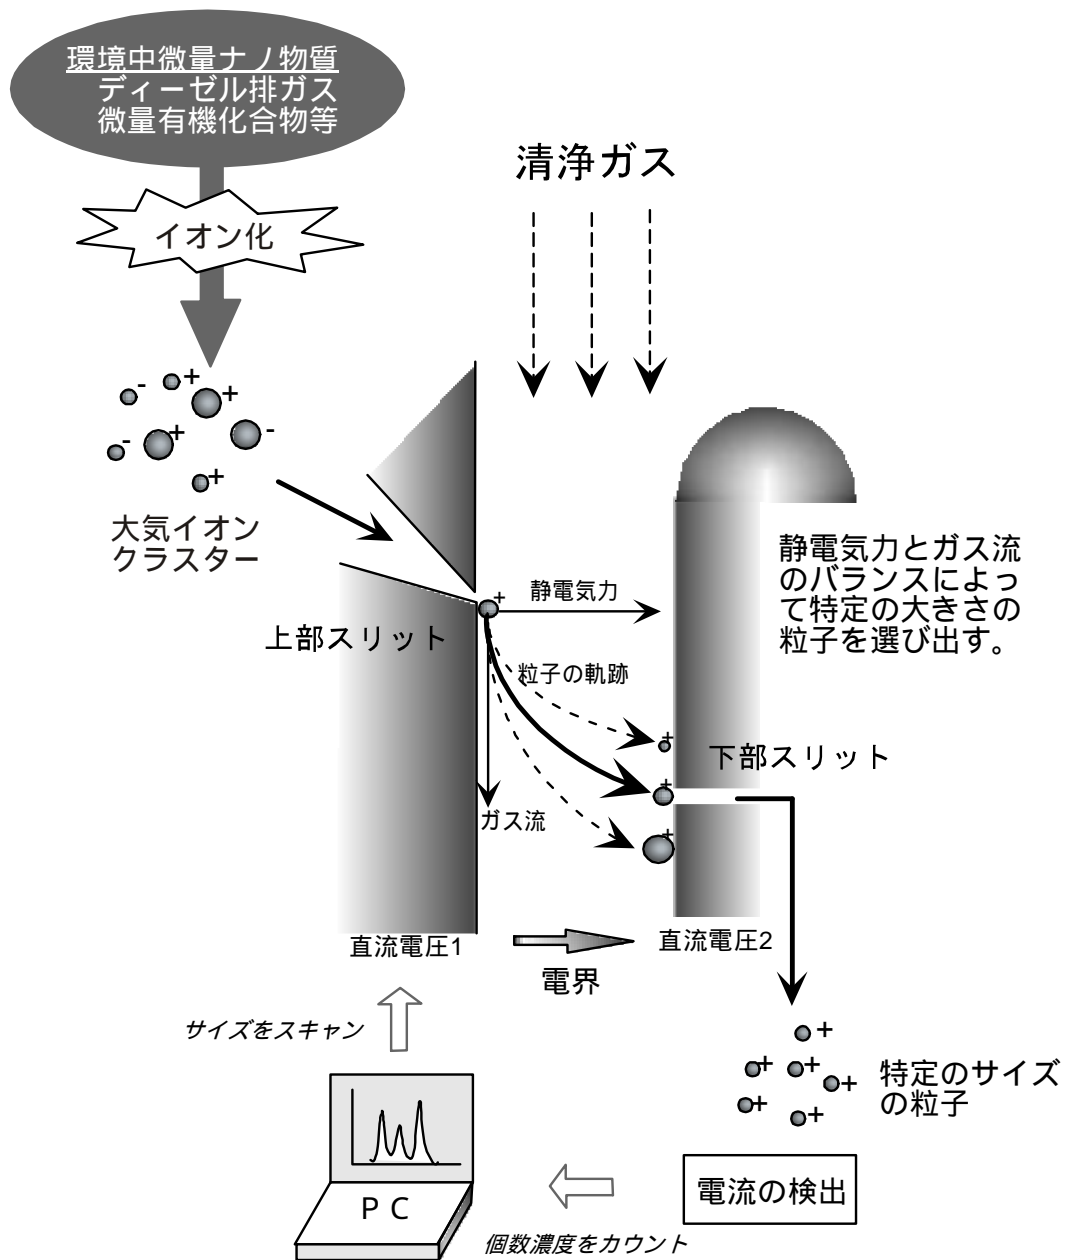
環境中微量ナノ物質
ディーゼル排ガス
微量有機化合物等

イオン化

清浄ガス

大気イオン
クラスター

上部スリット

静電気力

粒子の軌跡

ガス流

静電気力とガス流のバランスによって特定の大きさの粒子を選び出す。

下部スリット

直流電圧1

電界

直流電圧2

サイズをスキャン

特定のサイズの粒子

PC

電流の検出

個数濃度をカウント